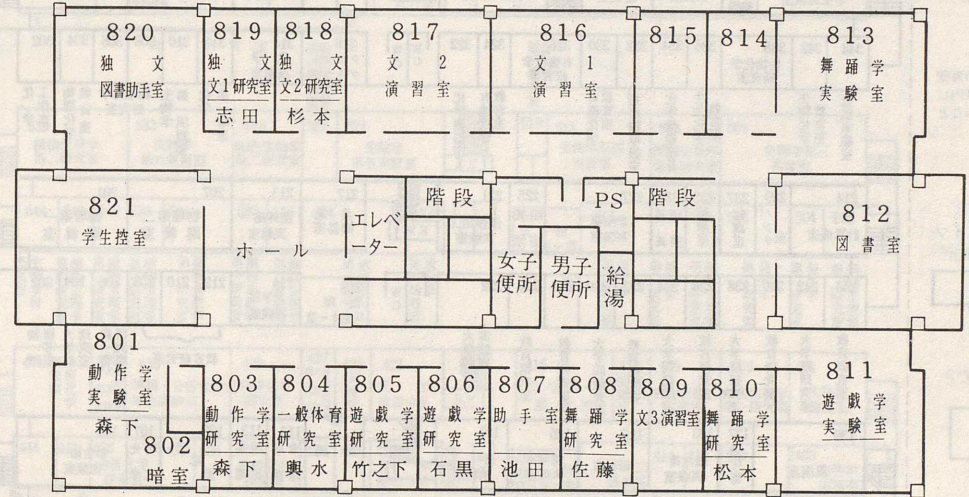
820
独文
図書助手室

819
独文
文1研究室
志田

818
独文
文2研究室
杉本

817
文2
演習室

816
文1
演習室

815

814

813
舞踊学
実験室

821
学生控室

ホール

エレベーター

階段

女子便所

男子便所

PS

給湯

階段

812
図書室

801
動作学
実験室
森下

802
暗室

803
動作学
研究室
森下

804
一般体育
研究室
興水

805
遊戯学
研究室
竹之下

806
遊戯学
研究室
石黒

807
助手室
池田

808
舞踊学
研究室
佐藤

809
文3演習室

810
舞踊学
研究室
松本

811
遊戯学
実験室